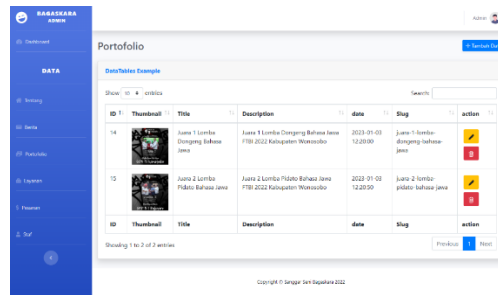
BAGASKARA ADMIN

Dashboard

DATA

Tentang

Berita

Portofolio

Layanan

Pesanan

Staf

Admin

Portofolio

+ Tambah Da

DataTables Example

Show 10 entries

Search:

| ID | Thumbnail | Title | Description | date | Slug | action |
|---|---|---|---|---|---|---|
| 14 | | Juara 1 Lomba Dongeng Bahasa Jawa | Juara 1 Lomba Dongeng Bahasa Jawa FTBI 2022 Kabupaten Wonosobo | 2023-01-03 12:20:00 | juara-1-lomba-dongeng-bahasa-jawa | |
| 15 | | Juara 2 Lomba Pidato Bahasa Jawa | Juara 2 Lomba Pidato Bahasa Jawa FTBI 2022 Kabupaten Wonosobo | 2023-01-03 12:20:00 | juara-2-lomba-pidato-bahasa-jawa | |
| ID | Thumbnail | Title | Description | date | Slug | action |

Showing 1 to 2 of 2 entries

Previous 1 Next

Copyright © Sanggar Seni Bagaskara 2022